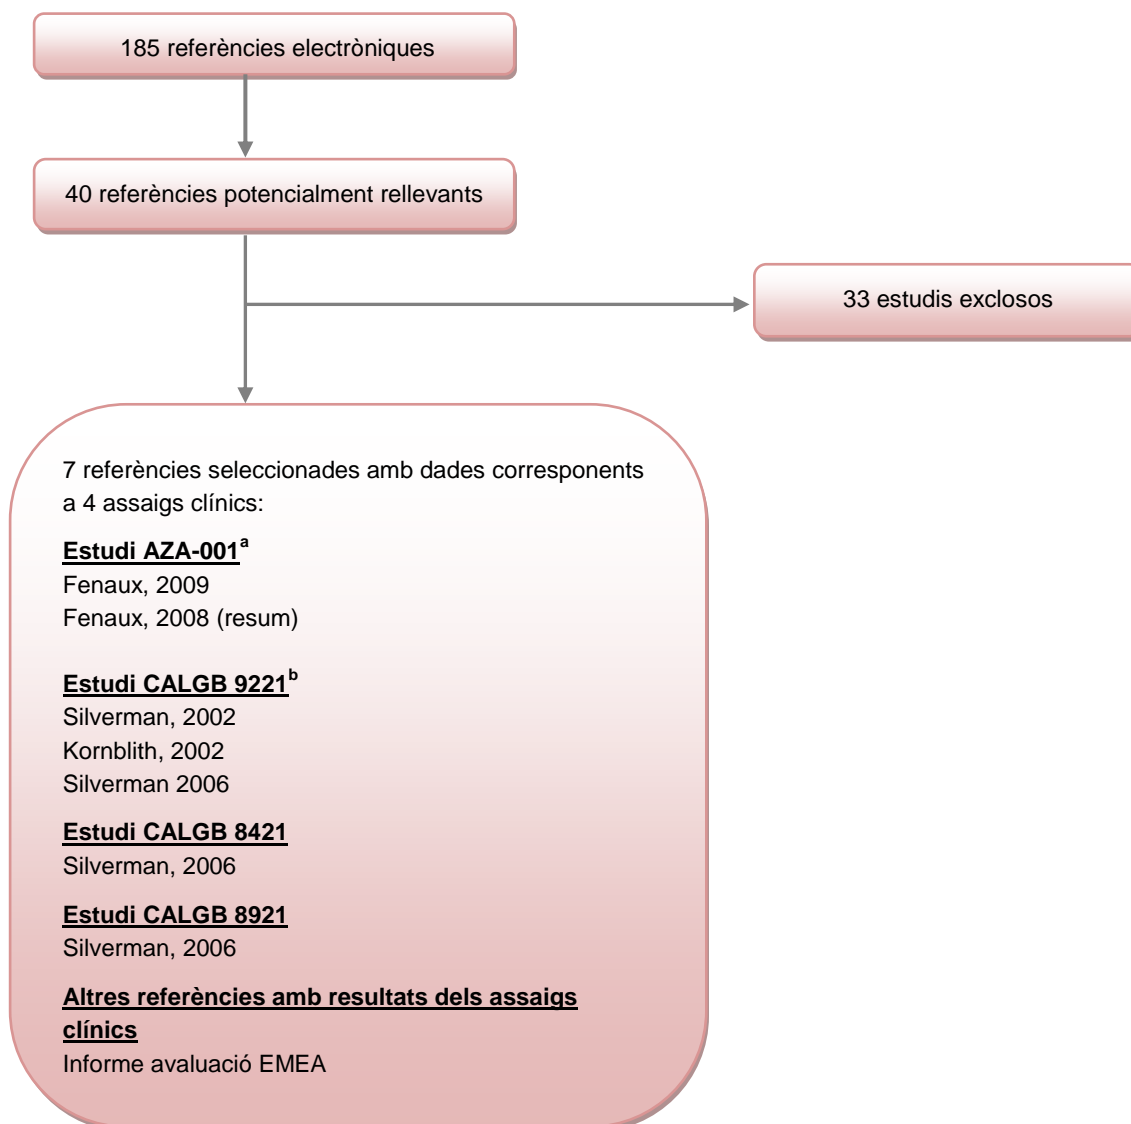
185 referències electròniques

40 referències potencialment rellevants

33 estudis exclosos

7 referències seleccionades amb dades corresponents a 4 assaigs clínics:

Estudi AZA-001$^{a}$
Fenaux, 2009
Fenaux, 2008 (resum)

Estudi CALGB 9221$^{b}$
Silverman, 2002
Kornblith, 2002
Silverman 2006

Estudi CALGB 8421
Silverman, 2006

Estudi CALGB 8921
Silverman, 2006

Altres referències amb resultats dels assaigs clínics
Informe avaluació EMEA